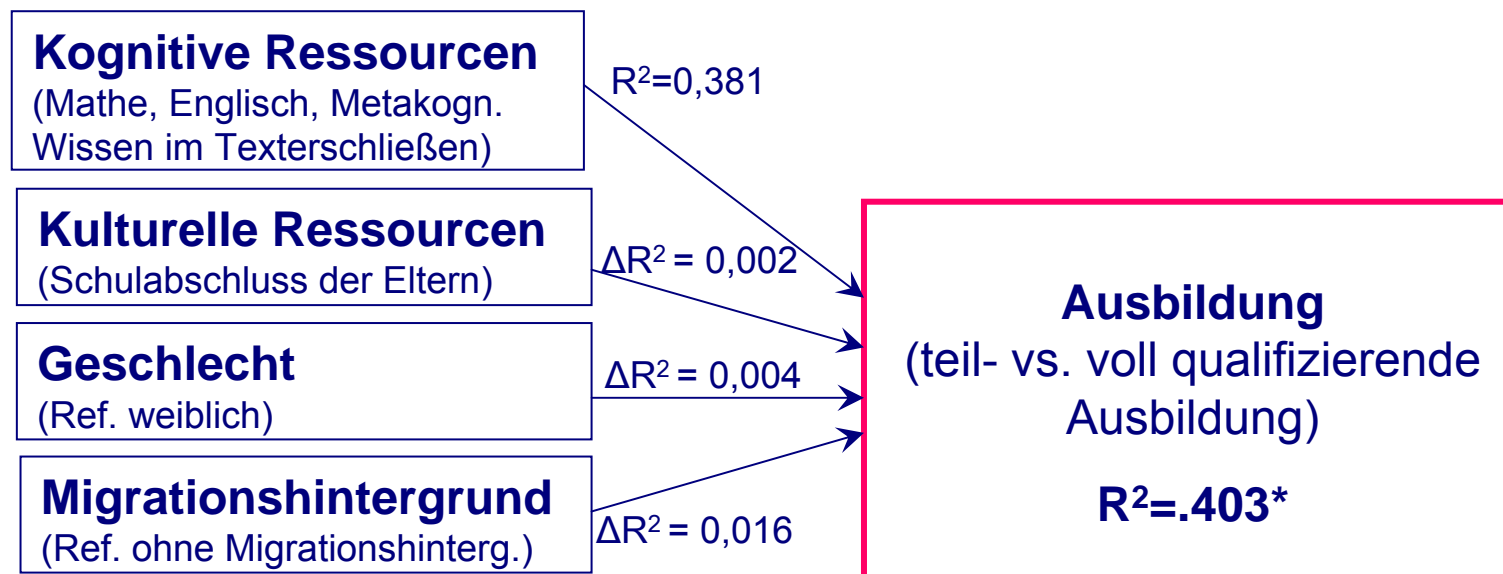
**Kognitive Ressourcen**
(Mathe, Englisch, Metakogn. Wissen im Texterschließen)

$R^2$=0,381

**Kulturelle Ressourcen**
(Schulabschluss der Eltern)

$\Delta R^2$ = 0,002

**Geschlecht**
(Ref. weiblich)

$\Delta R^2$ = 0,004

**Migrationshintergrund**
(Ref. ohne Migrationshinterg.)

$\Delta R^2$ = 0,016

**Ausbildung**
(teil- vs. voll qualifizierende Ausbildung)

**$R^2$=.403***